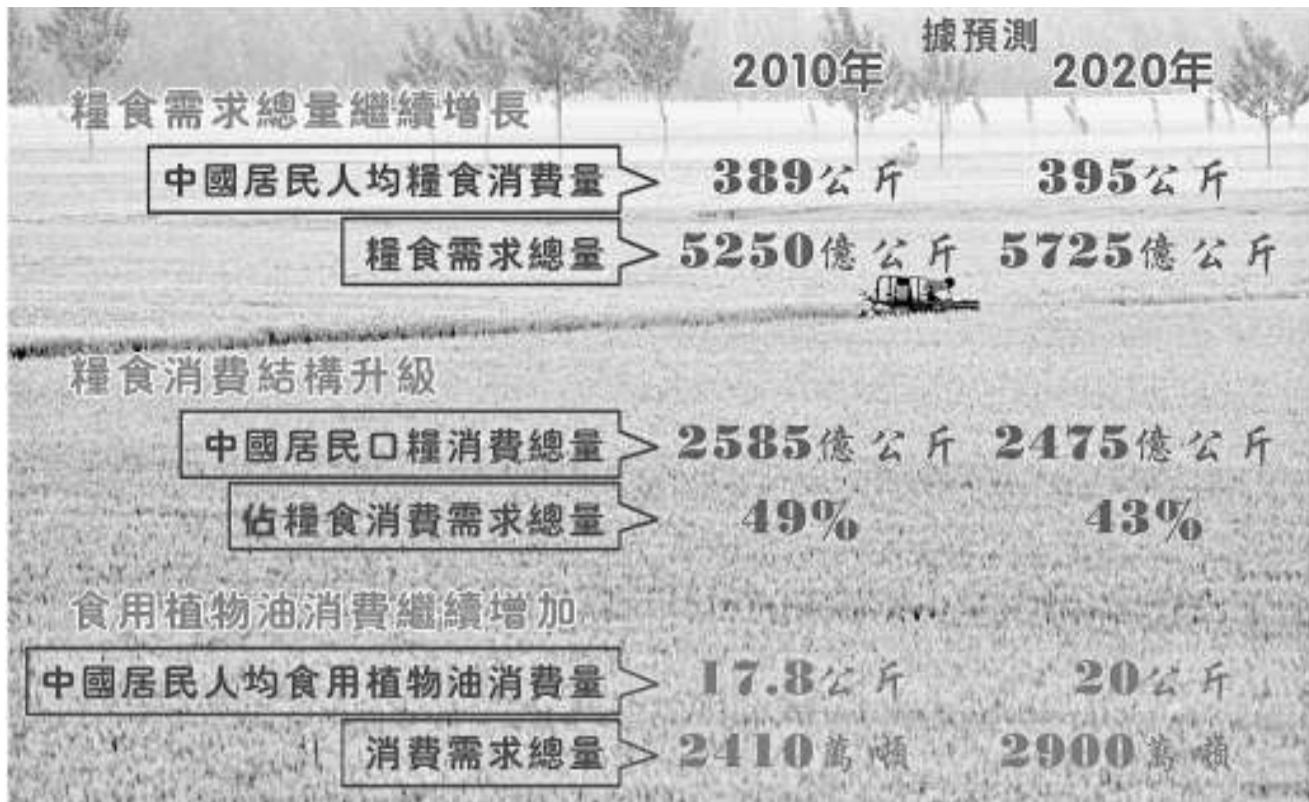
據預測

2010年 2020年

糧食需求總量繼續增長

| | 2010年 | 2020年 |
|---|---|---|
| 中國居民人均糧食消費量 | 389公斤 | 395公斤 |
| 糧食需求總量 | 5250億公斤 | 5725億公斤 |

糧食消費結構升級

| | 2010年 | 2020年 |
|---|---|---|
| 中國居民口糧消費總量 | 2585億公斤 | 2475億公斤 |
| 佔糧食消費需求總量 | 49% | 43% |

食用植物油消費繼續增加

| | 2010年 | 2020年 |
|---|---|---|
| 中國居民人均食用植物油消費量 | 17.8公斤 | 20公斤 |
| 消費需求總量 | 2410萬噸 | 2900萬噸 |